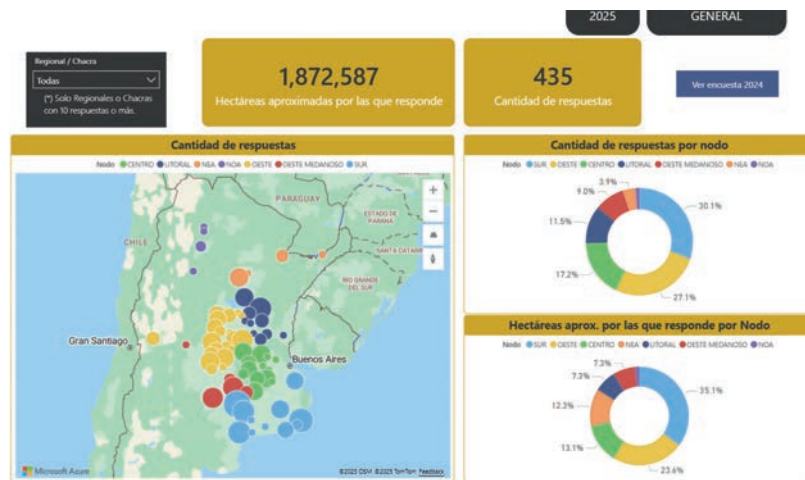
2025

GENERAL

Regional / Chacra

Todas

(*) Solo Regionales o Chacras con 10 respuestas o más.

1,872,587
Hectáreas aproximadas por las que responde

435
Cantidad de respuestas

Ver encuesta 2024

Cantidad de respuestas

Nodo CENTRO LITORAL NEA NOA OESTE OESTE MEDANOSO SUR

PARAGUAY

CHILE

ESTADO DE PARANÁ

SANTA CATARINA

RIO GRANDE DO SUL

Gran Santiago

Buenos Aires

Microsoft Azure

©2025 OSM ©2025 TomTom Feedback

Cantidad de respuestas por nodo

Nodo SUR OESTE CENTRO LITORAL OESTE MEDANOSO NEA NOA

3.9%
9.0%
11.5%
17.2%
27.1%
30.1%

Hectáreas aprox. por las que responde por Nodo

Nodo SUR OESTE CENTRO NEA LITORAL OESTE MEDANOSO NOA

7.3%
7.3%
12.3%
13.1%
23.6%
35.1%